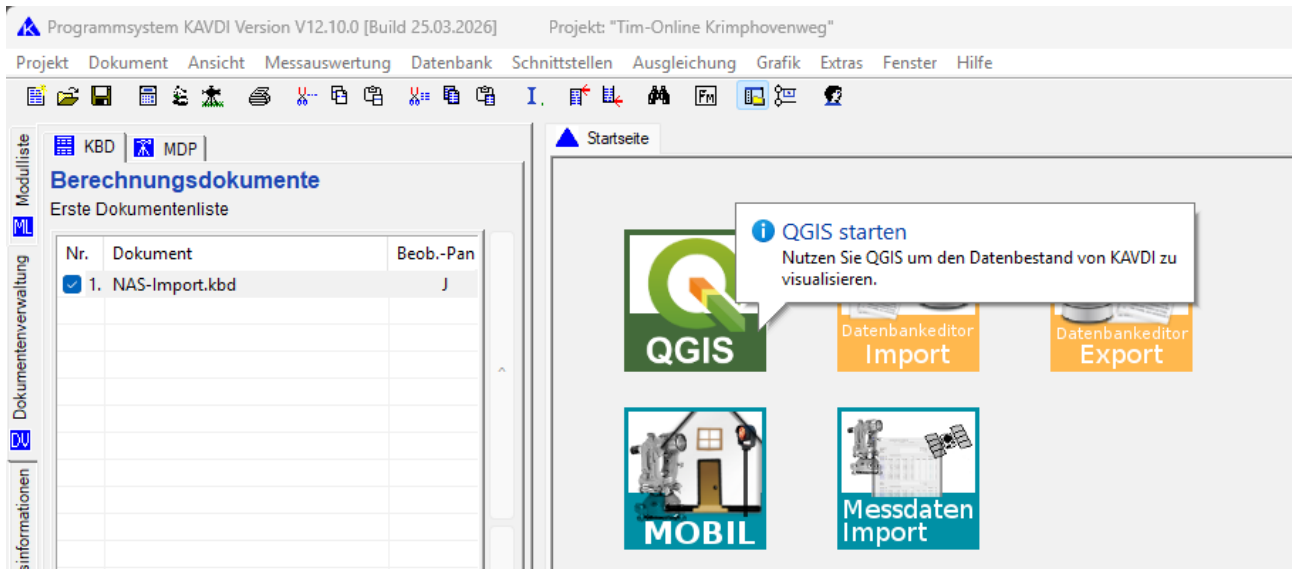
Programmsystem KAVDI Version V12.10.0 [Build 25.03.2026] Projekt: "Tim-Online Krimphovenweg"

Projekt Dokument Ansicht Messauswertung Datenbank Schnittstellen Ausgleichung Grafik Extras Fenster Hilfe

Modulliste
ML
Dokumentenverwaltung
DV
sinformationen

KBD MDP

Berechnungsdokumente
Erste Dokumentenliste

| Nr. | Dokument | Beob.-Pan |
|---|---|---|
| 1. | NAS-Import.kbd | J |

Startseite

QGIS starten
Nutzen Sie QGIS um den Datenbestand von KAVDI zu visualisieren.

QGIS

Datenbankeditor
Import

Datenbankeditor
Export

MOBIL

Messdaten
Import